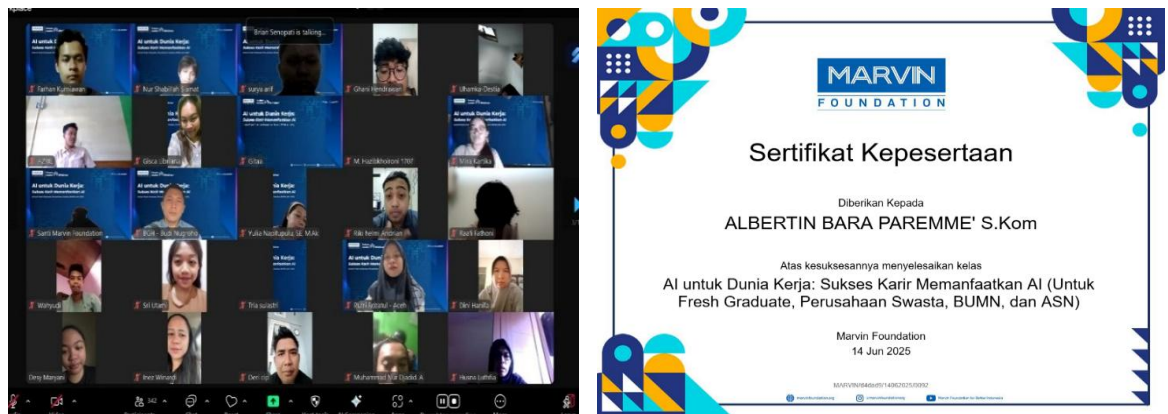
Brian Senopati is talking...

Farhan Kurniawan
Nur Shabilah Liamat
surya arif
Ghani Hendrawan
Ubanka Deslia
Gisca Librianti
Gitas
M. Hazlikhoironi 1707
Nisa Kartika
Santi Marvin Foundation
BUK - Budi Nugroho
Yulia Nasifaputra SE. M.Ak
Riki heim Andrian
Rizqi Fathoni
Wahyudi
Sri Utari
Tria suasti
Putri Aristul - Acehi
Dini Hanifa
Desy Maryani
Inez Winardi
Deni rizi
Muhammad Nur Djadid. A
Husna Luthfia

AI untuk Dunia Kerja: Sukses Karir Memanfaatkan AI

342

MARVIN
FOUNDATION

Sertifikat Kepesertaan

Diberikan Kepada
ALBERTIN BARA PAREMME' S.Kom

Atas kesuksesannya menyelesaikan kelas
AI untuk Dunia Kerja: Sukses Karir Memanfaatkan AI (Untuk Fresh Graduate, Perusahaan Swasta, BUMN, dan ASN)

Marvin Foundation
14 Jun 2025

MARVIN/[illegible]/14062025/0092

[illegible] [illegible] Marvin Foundation for Better Indonesia